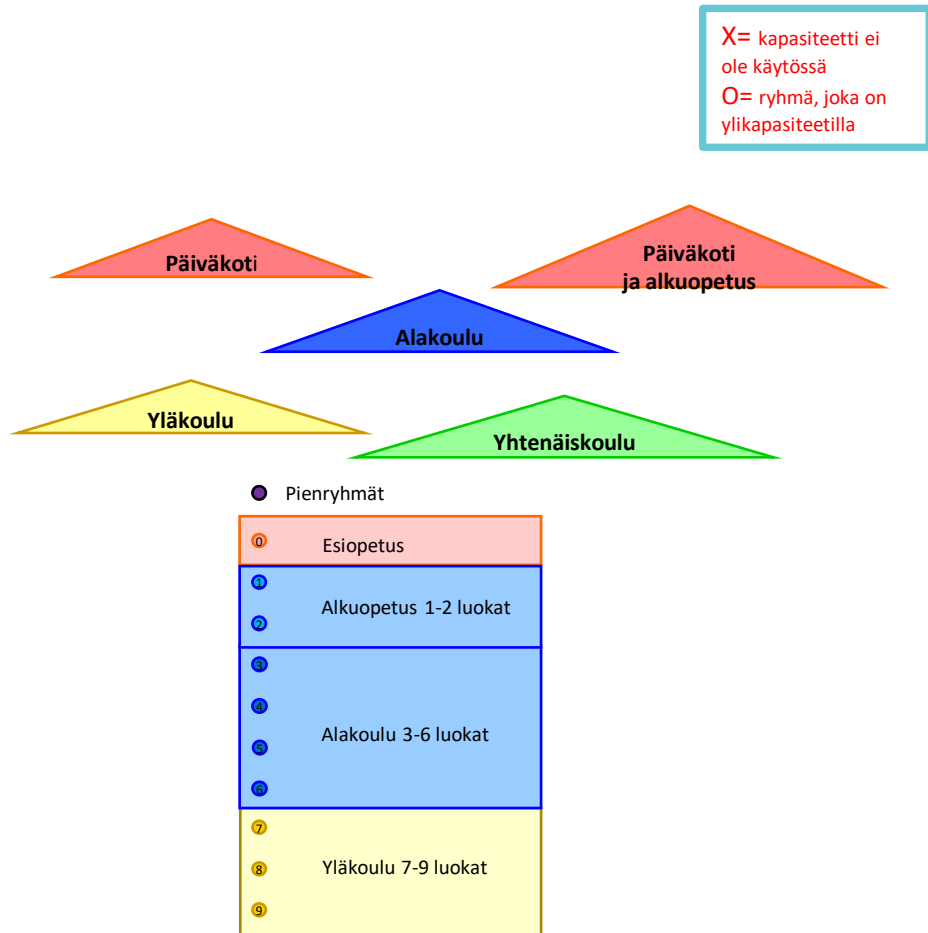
X= kapasiteetti ei ole käytössä
O= ryhmä, joka on ylikapasiteetilla

Päiväkoti

Päiväkoti ja alkuopetus

Alakoulu

Yläkoulu

Yhtenäiskoulu

Pienryhmät

0 Esiopetus

1
2 Alkuopetus 1-2 luokat

3
4
5
6 Alakoulu 3-6 luokat

7
8
9 Yläkoulu 7-9 luokat